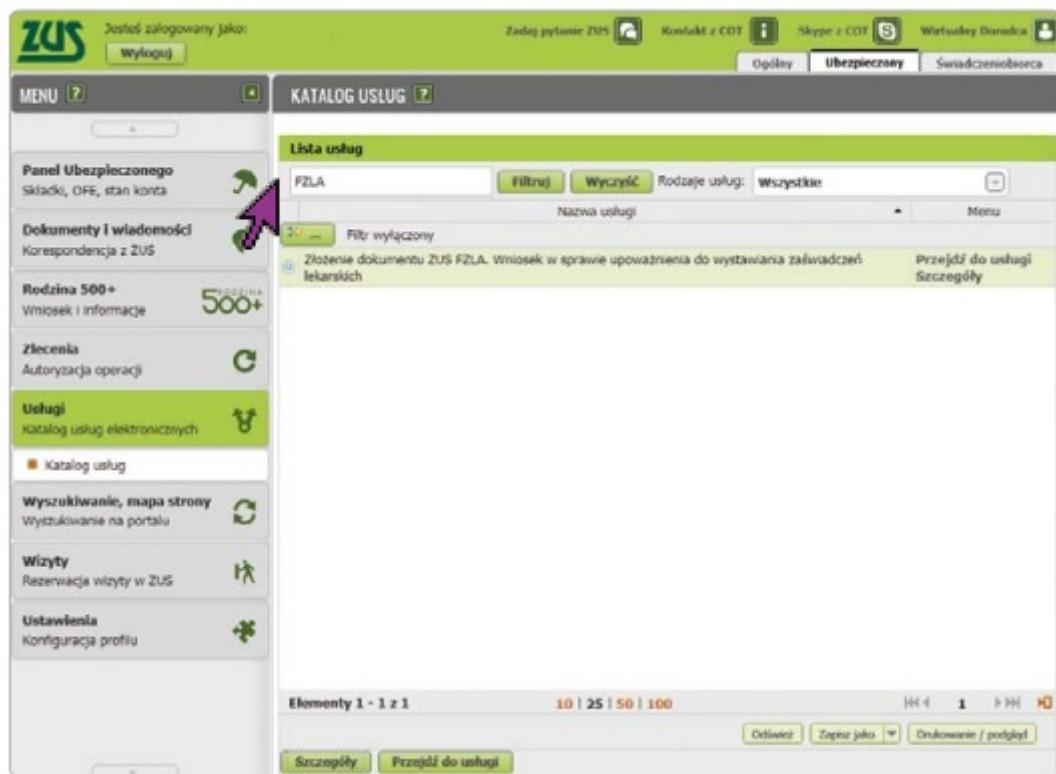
ZUS Jesteś zalogowany jako: Wyloguj

Zadaj pytanie ZUS Kontakt z COT Skype z COT Wirtualny Doradca

Ogólny Ubezpieczony Świadczeniobiorca

MENU ?

KATALOG USŁUG ?

Panel Ubezpieczonego
Składki, OFE, stan konta

Dokumenty i wiadomości
Korespondencja z ZUS

Rodzina 500+
Wniosek i informacje

Zlecenia
Autoryzacja operacji

Usługi
Katalog usług elektronicznych

Katalog usług

Wyszukiwanie, mapa strony
Wyszukiwanie na portalu

Wizyty
Rezerwacja wizyty w ZUS

Ustawienia
Konfiguracja profilu

Lista usług

FZLA Filtruj Wyczyść Rodzaje usług: Wszystkie

| Nazwa usługi | Menu |
|---|---|
| Filtr wyłączony | |
| Złożenie dokumentu ZUS FZLA. Wniosek w sprawie upoważnienia do wystawiania zaświadczeń lekarskich | Przejdź do usługi Szczegóły |

Elementy 1 - 1 z 1 10 | 25 | 50 | 100 1

Odśwież Zapisz jako Drukowanie / podgląd

Szczegóły Przejdź do usługi